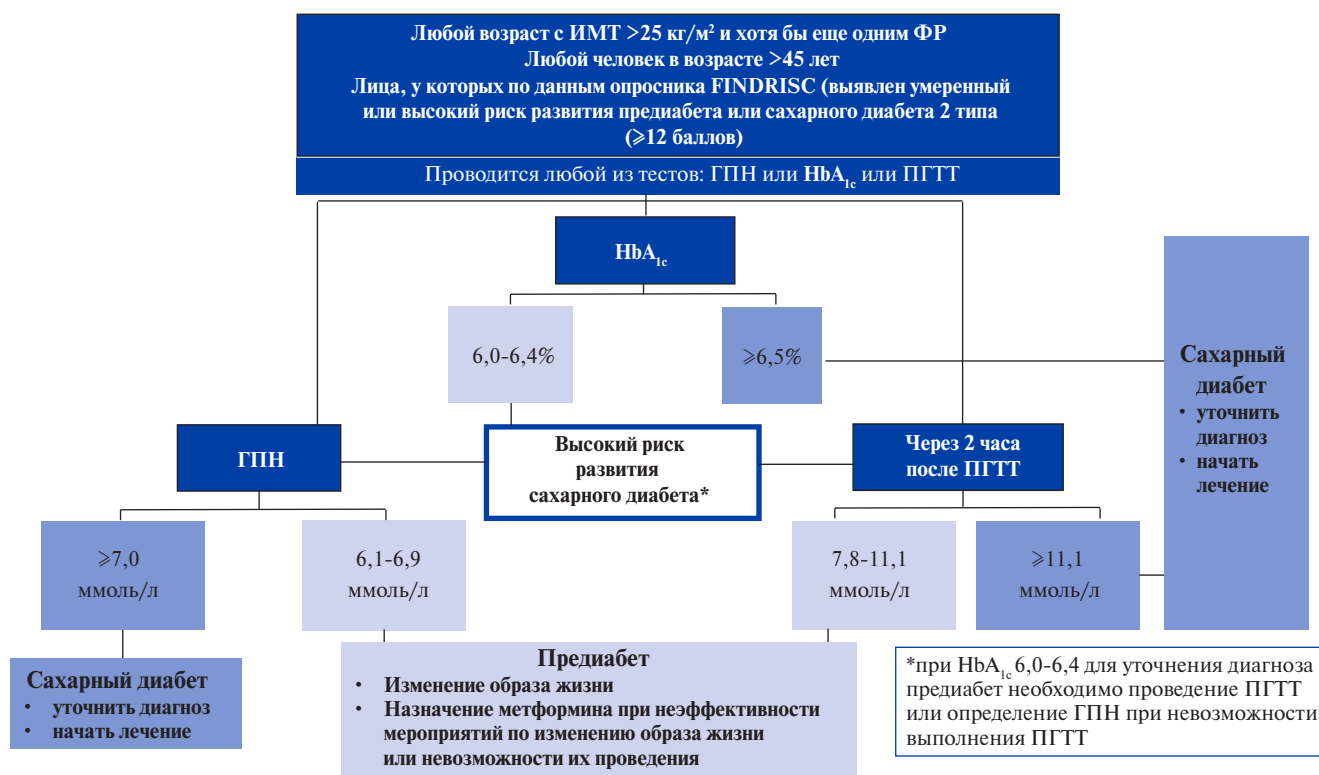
Любой возраст с ИМТ >25 кг/м² и хотя бы еще одним ФР
Любой человек в возрасте >45 лет
Лица, у которых по данным опросника FINDRISC (выявлен умеренный или высокий риск развития предиабета или сахарного диабета 2 типа (⩾12 баллов)

Проводится любой из тестов: ГПН или $HbA_{1c}$ или ПГТТ

$HbA_{1c}$

6,0-6,4%

⩾6,5%

Сахарный диабет
• уточнить диагноз
• начать лечение

ГПН

Высокий риск развития сахарного диабета*

Через 2 часа после ПГТТ

⩾7,0 ммоль/л

6,1-6,9 ммоль/л

7,8-11,1 ммоль/л

⩾11,1 ммоль/л

Сахарный диабет
• уточнить диагноз
• начать лечение

Предиабет
• Изменение образа жизни
• Назначение метформина при неэффективности мероприятий по изменению образа жизни или невозможности их проведения

*при $HbA_{1c}$ 6,0-6,4 для уточнения диагноза предиабет необходимо проведение ПГТТ или определение ГПН при невозможности выполнения ПГТТ